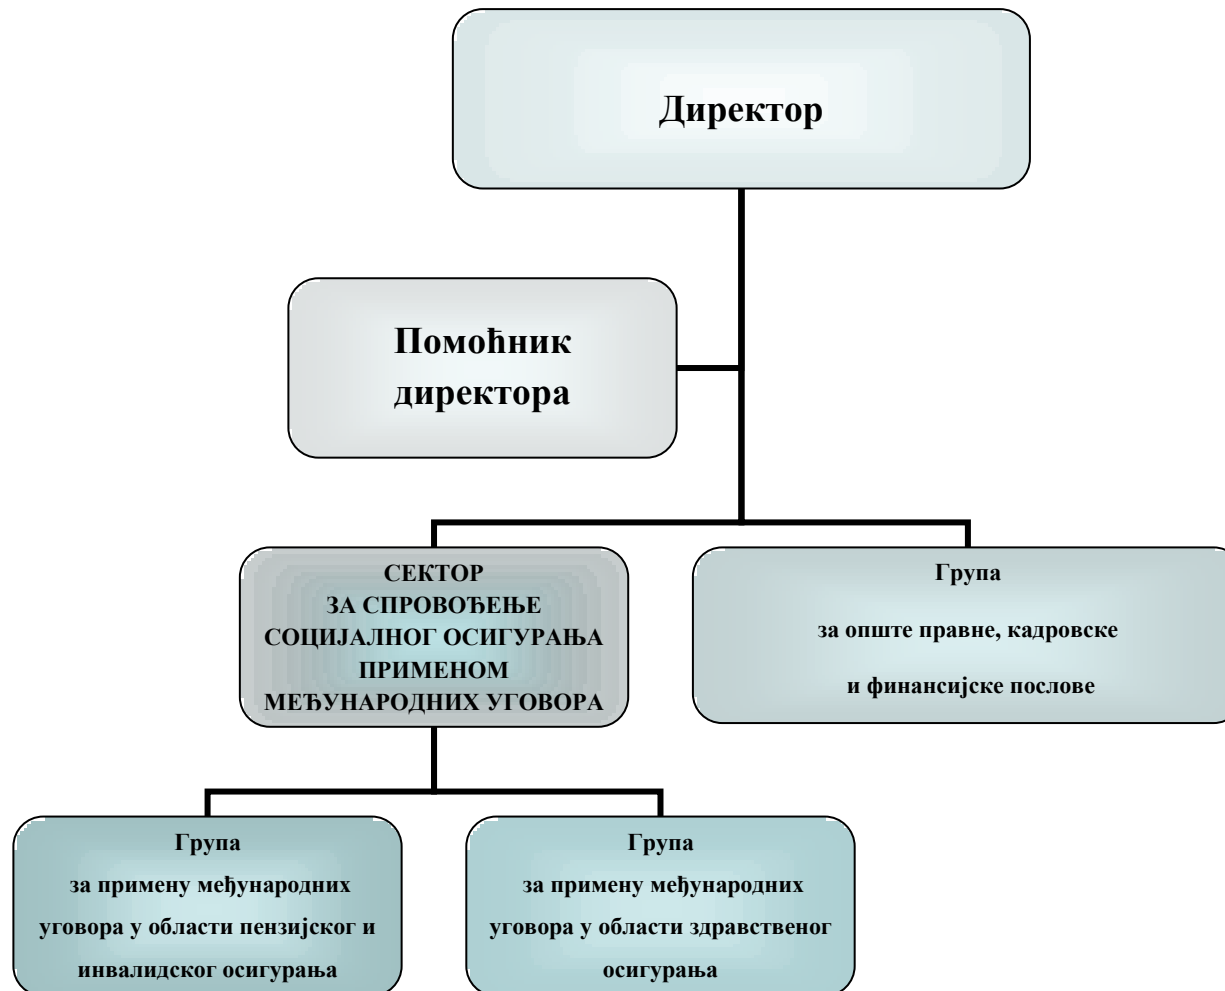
Директор

Помоћник директора

СЕКТОР
ЗА СПРОВОЂЕЊЕ
СОЦИЈАЛНОГ ОСИГУРАЊА
ПРИМЕНОМ
МЕЂУНАРОДНИХ УГОВОРА

Група
за опште правне, кадровске
и финансијске послове

Група
за примену међународних
уговора у области пензијског и
инвалидског осигурања

Група
за примену међународних
уговора у области здравственог
осигурања